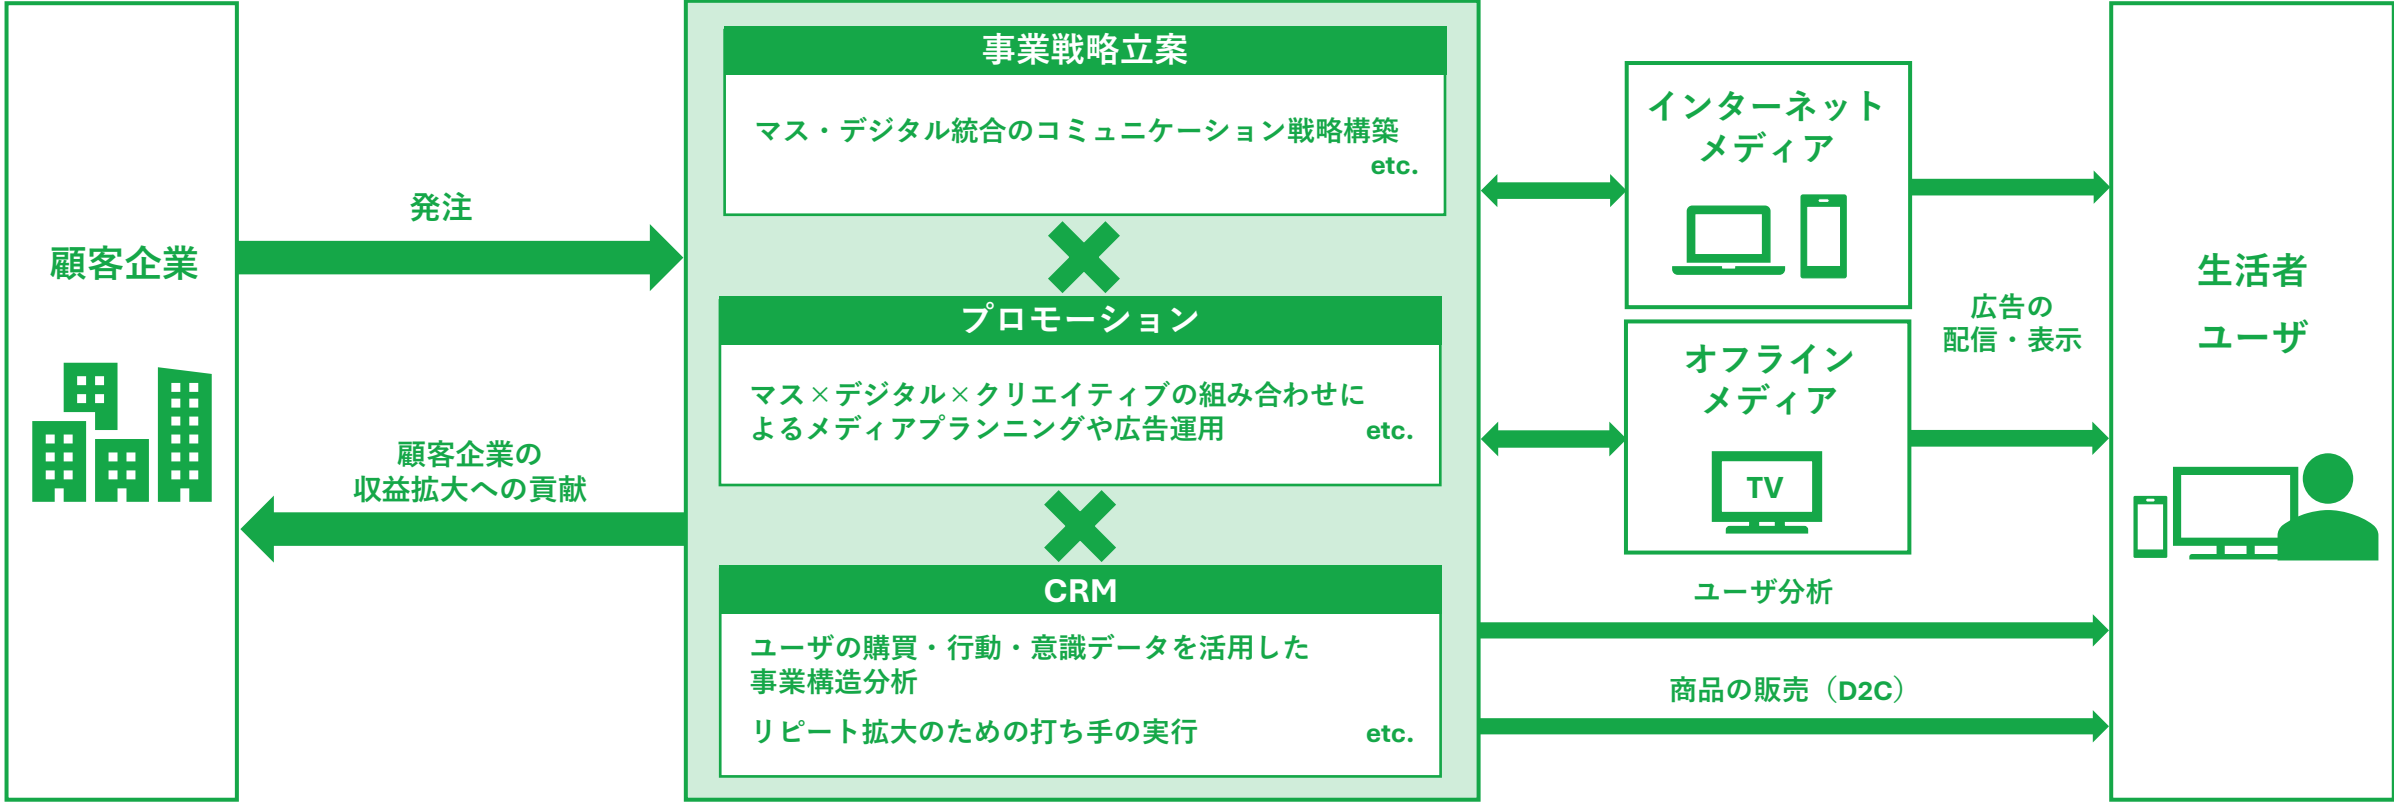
顧客企業

発注

顧客企業の収益拡大への貢献

事業戦略立案

マス・デジタル統合のコミュニケーション戦略構築 etc.

プロモーション

マス×デジタル×クリエイティブの組み合わせによるメディアプランニングや広告運用 etc.

CRM

ユーザの購買・行動・意識データを活用した事業構造分析

リピート拡大のための打ち手の実行 etc.

インターネットメディア

オフラインメディア

TV

広告の配信・表示

ユーザ分析

商品の販売（D2C）

生活者

ユーザ